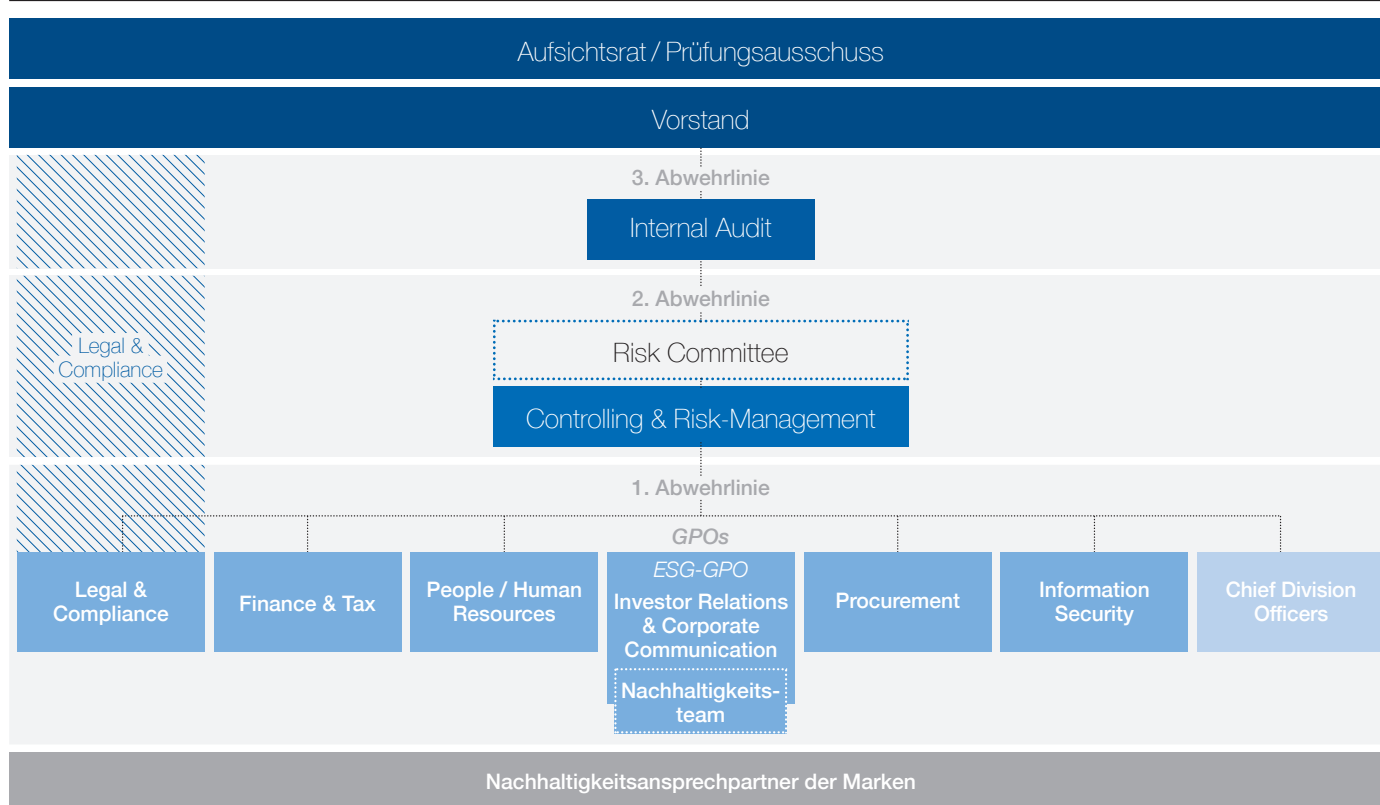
Aufsichtsrat / Prüfungsausschuss

Vorstand

3. Abwehrlinie

Internal Audit

Legal & Compliance

2. Abwehrlinie

Risk Committee

Controlling & Risk-Management

1. Abwehrlinie

GPOs

Legal & Compliance

Finance & Tax

People / Human Resources

ESG-GPO

Investor Relations & Corporate Communication

Nachhaltigkeitsteam

Procurement

Information Security

Chief Division Officers

Nachhaltigkeitsansprechpartner der Marken